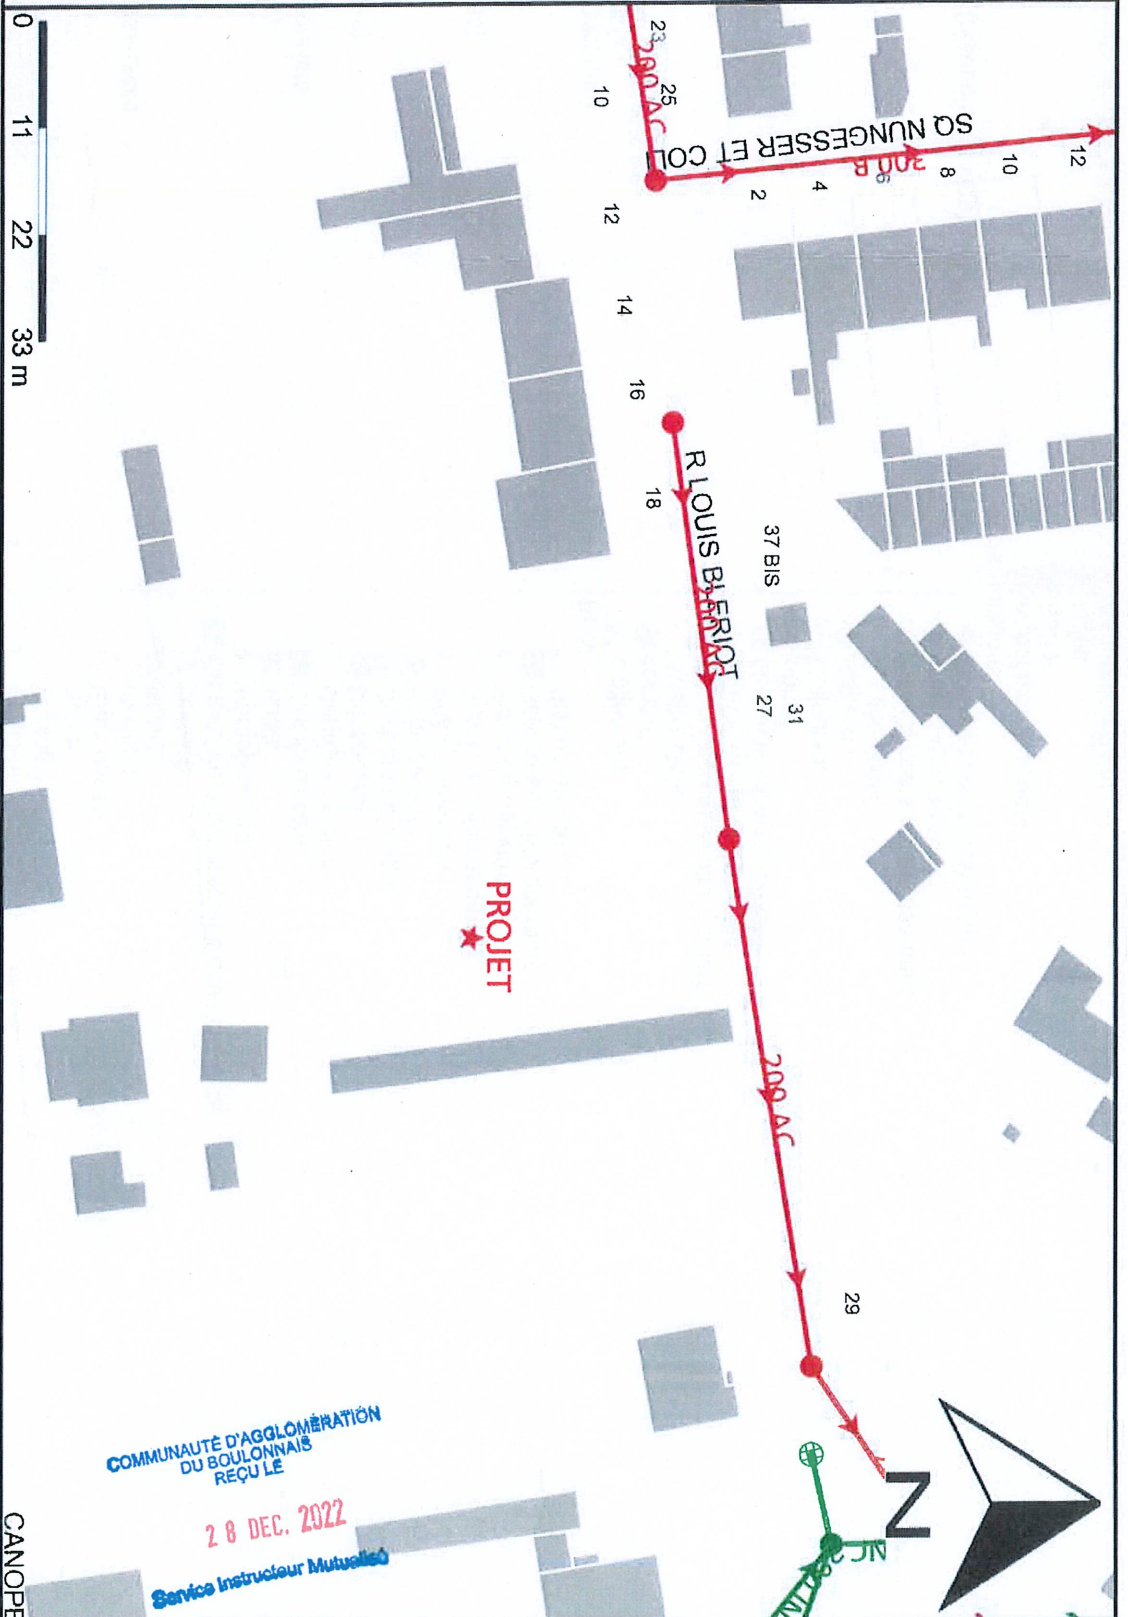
0
11
22
33 m

23
25
200 AC
10
SQ NUNGESSER ET COLI
300 B
2
4
6
8
10
12
12
14
16
18
R LOUIS BLERIOT
200 AC
37 BIS
27
31
PROJET
200 AC
29
N

COMMUNAUTÉ D'AGGLOMÉRATION
DU BOULONNAIS
REÇU LE
2 8 DEC. 2022
Service Instructeur Mutualisé

CANOPE